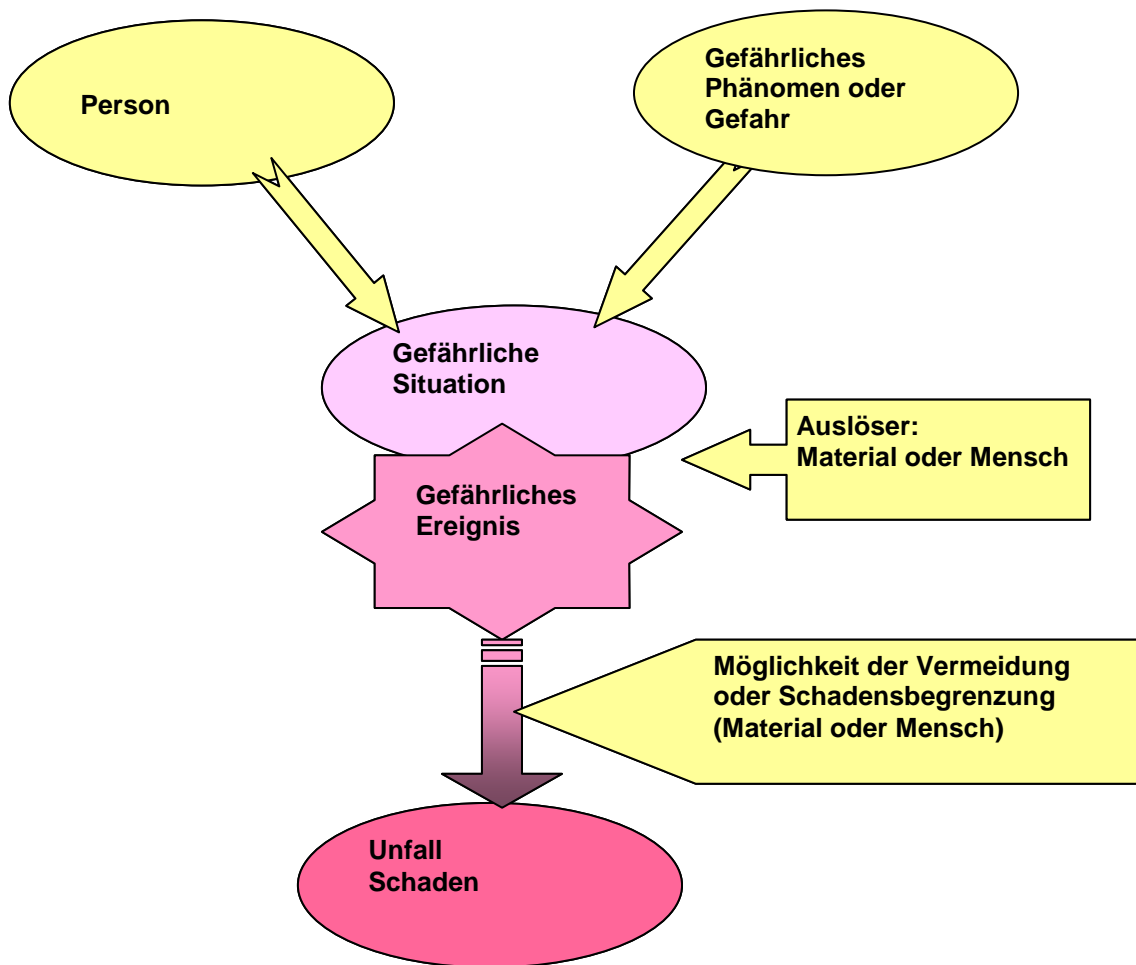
Person

Gefährliches Phänomen oder Gefahr

Gefährliche Situation

Auslöser: Material oder Mensch

Gefährliches Ereignis

Möglichkeit der Vermeidung oder Schadensbegrenzung (Material oder Mensch)

Unfall Schaden